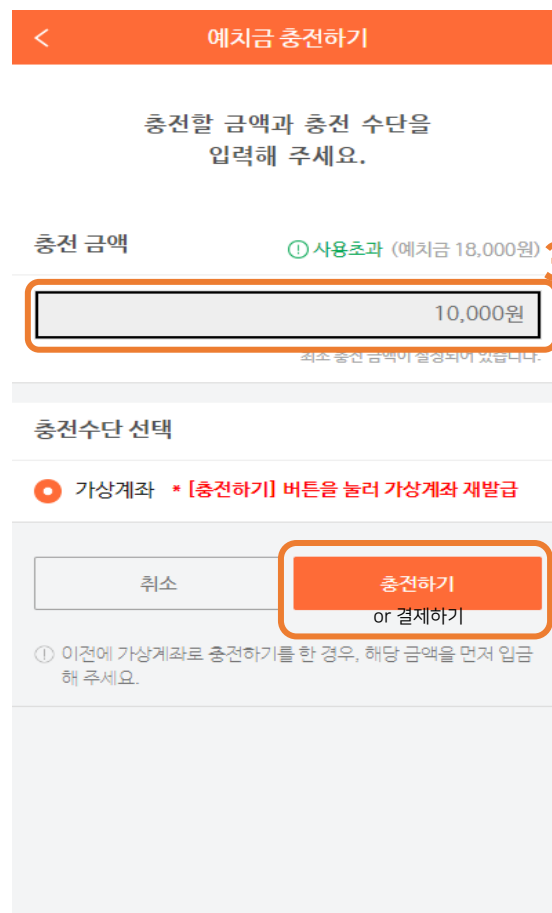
<
예치금 충전하기

충전할 금액과 충전 수단을 입력해 주세요.

충전 금액
ⓘ 사용초과 (예치금 18,000원)

10,000원

최소 충전 금액이 설정되어 있습니다.

충전수단 선택

가상계좌 * [충전하기] 버튼을 눌러 가상계좌 재발급

취소

충전하기
or 결제하기

ⓘ 이전에 가상계좌로 충전하기를 한 경우, 해당 금액을 먼저 입금해 주세요.